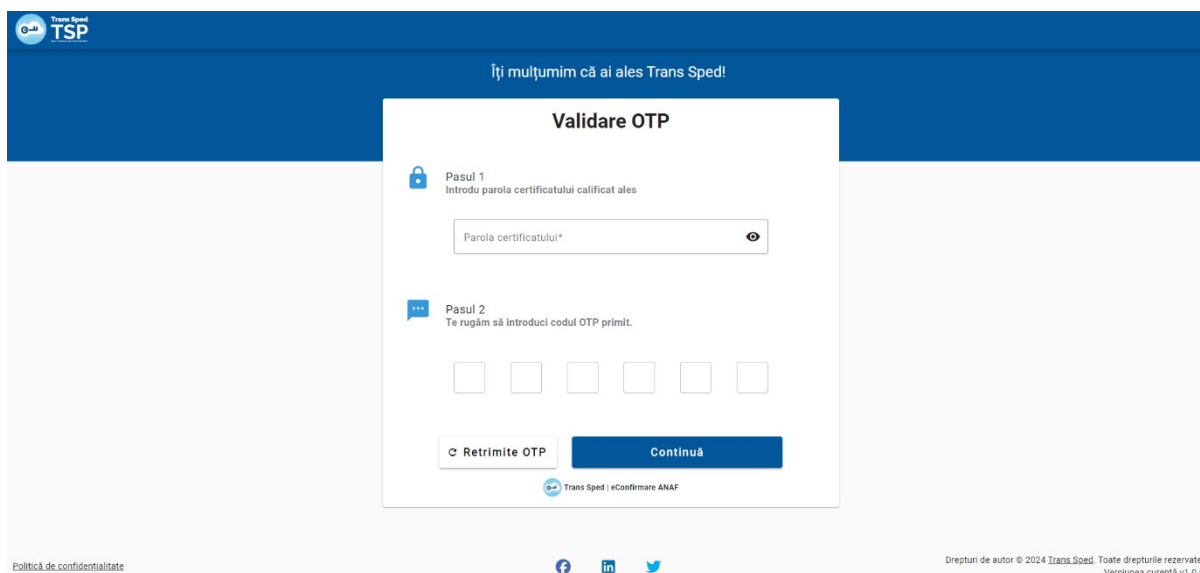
Trans Sped
TSP

Îți mulțumim că ai ales Trans Sped!

Validare OTP

Pasul 1
Introdu parola certificatului calificat ales

Parola certificatului*

Pasul 2
Te rugăm să introduci codul OTP primit.

Retrimite OTP

Continuă

Trans Sped | eConfirmare ANAF

Politică de confidențialitate

Drepturi de autor © 2024 Trans Sped. Toate drepturile rezervate
Versiunea curentă v1.0 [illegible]